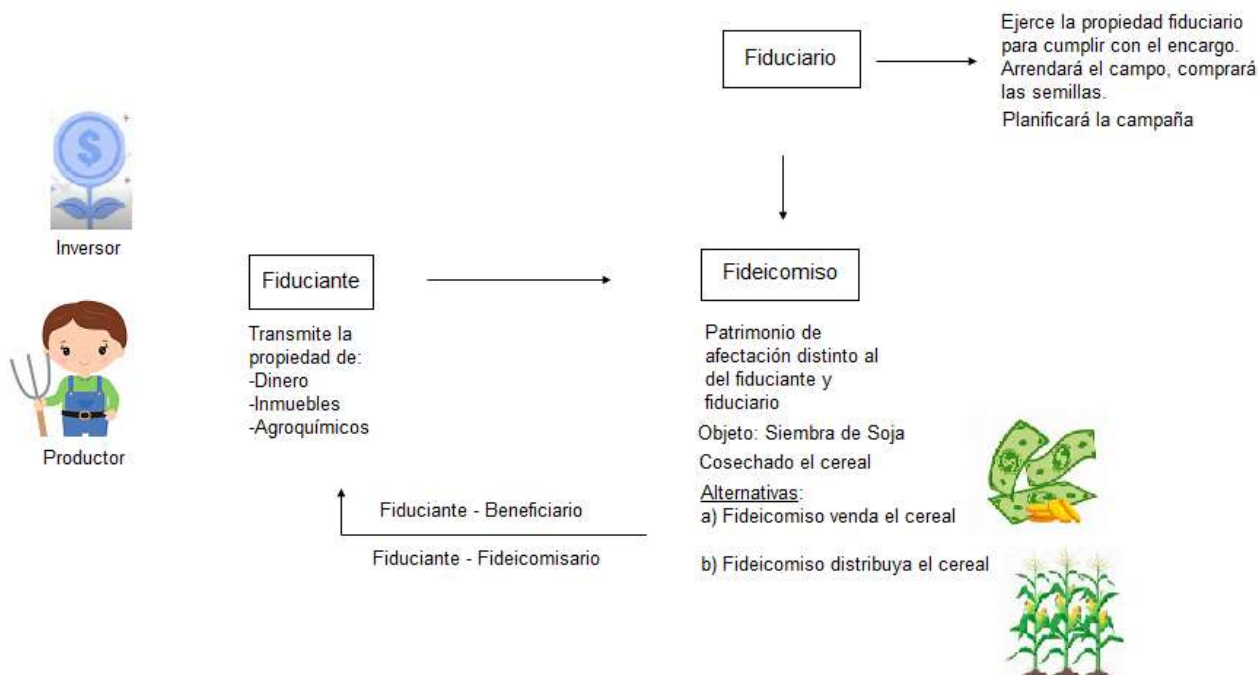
Fiduciario

Ejerce la propiedad fiduciario para cumplir con el encargo. Arrendará el campo, comprará las semillas.
Planificará la campaña

Inversor

Productor

Fiduciante

Transmite la propiedad de:
-Dinero
-Inmuebles
-Agroquímicos

Fideicomiso

Patrimonio de afectación distinto al del fiduciante y fiduciario

Objeto: Siembra de Soja

Cosechado el cereal

Alternativas:
a) Fideicomiso venda el cereal

b) Fideicomiso distribuya el cereal

Fiduciante - Beneficiario

Fiduciante - Fideicomisario